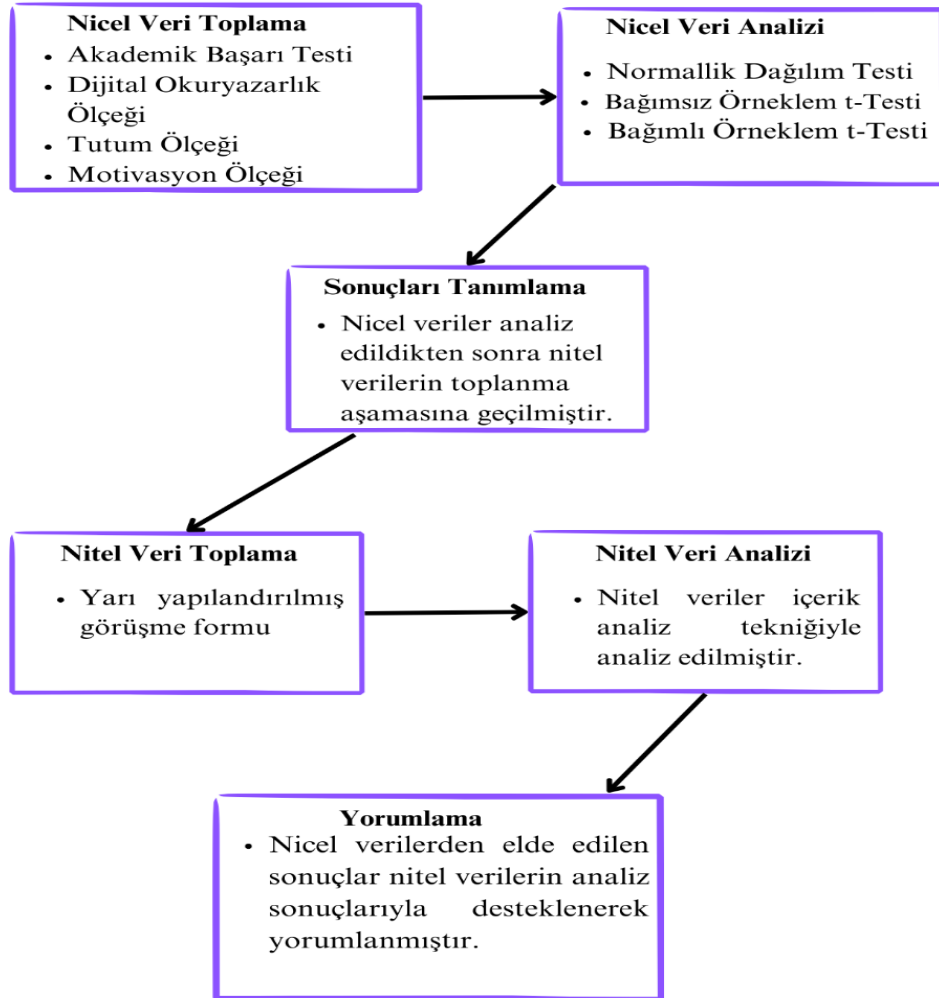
Nicel Veri Toplama
- Akademik Başarı Testi
- Dijital Okuryazarlık Ölçeği
- Tutum Ölçeği
- Motivasyon Ölçeği

Nicel Veri Analizi
- Normallik Dağılım Testi
- Bağımsız Örneklem t-Testi
- Bağımlı Örneklem t-Testi

Sonuçları Tanımlama
- Nicel veriler analiz edildikten sonra nitel verilerin toplanma aşamasına geçilmiştir.

Nitel Veri Toplama
- Yarı yapılandırılmış görüşme formu

Nitel Veri Analizi
- Nitel veriler içerik analiz tekniğiyle analiz edilmiştir.

Yorumlama
- Nicel verilerden elde edilen sonuçlar nitel verilerin analiz sonuçlarıyla desteklenerek yorumlanmıştır.